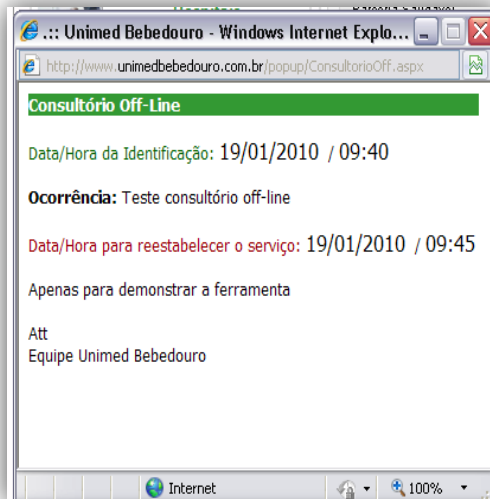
.:: Unimed Bebedouro - Windows Internet Explo...

http://www.unimedbebedouro.com.br/popup/ConsultorioOff.aspx

Consultório Off-Line

Data/Hora da Identificação: 19/01/2010 / 09:40

Ocorrência: Teste consultório off-line

Data/Hora para reestabelecer o serviço: 19/01/2010 / 09:45

Apenas para demonstrar a ferramenta

Att
Equipe Unimed Bebedouro

Internet

100%